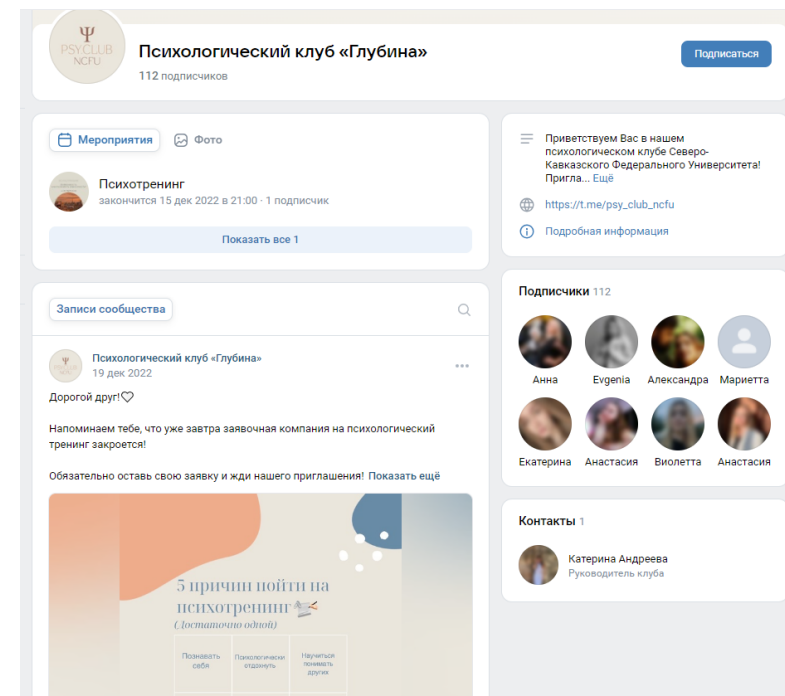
Ψ
PSY CLUB
NCFU

Психологический клуб «Глубина»
112 подписчиков

Подписаться

Мероприятия Фото

Психотренинг
закончится 15 дек 2022 в 21:00 · 1 подписчик

Показать все 1

Записи сообщества

Психологический клуб «Глубина»
19 дек 2022

Дорогой друг!♡

Напоминаем тебе, что уже завтра заявочная компания на психологический тренинг закроется!

Обязательно оставь свою заявку и жди нашего приглашения! Показать ещё

5 причин пойти на психотренинг
(Достаточно одной)

| Познавать себя | Психологически отдохнуть | Научиться понимать других |
|---|---|---|

Приветствуем Вас в нашем психологическом клубе Северо-Кавказского Федерального Университета! Пригла... Ещё

https://t.me/psy_club_ncfu

Подробная информация

Подписчики 112

Анна
Evgenia
Александра
Мариетта
Екатерина
Анастасия
Виолетта
Анастасия

Контакты 1

Катерина Андреева
Руководитель клуба